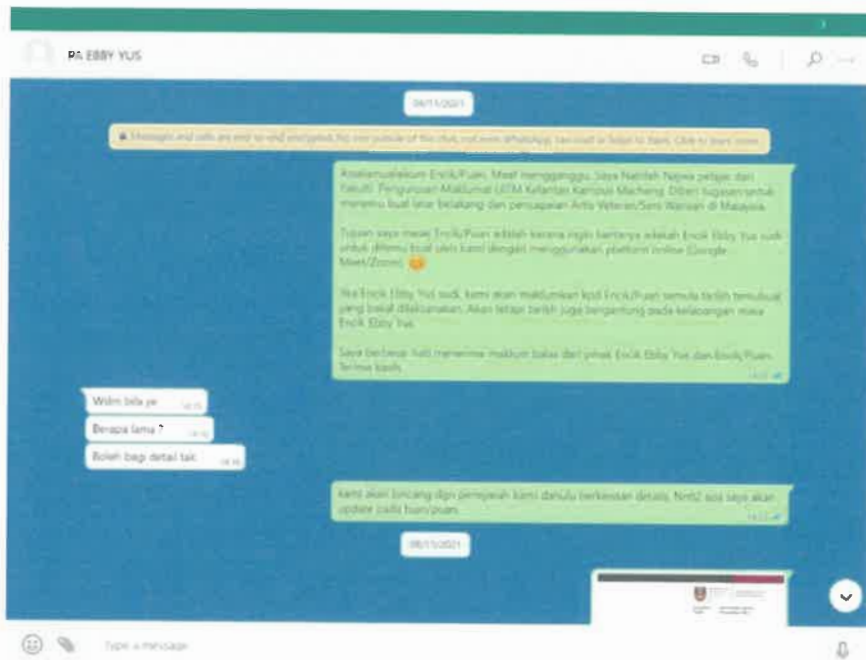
PA EBBY YUS

04/11/2021

🔒 Messages and calls are end-to-end encrypted. No one outside of this chat, not even WhatsApp, can read or listen to them. Click to learn more.

Assalamualaikum Encik/Puan. Maaf mengganggu. Saya Natifah Najwa pelajar dari Fakulti Pengurusan Maklumat UiTM Kelantan Kampus Machang. Diberi tugasan untuk menemu bual latar belakang dan pencapaian Artis Veteran/Seni Warisan di Malaysia.

Tujuan saya mesej Encik/Puan adalah kerana ingin bertanya adakah Encik Ebby Yus sudi untuk ditemu bual oleh kami dengan menggunakan platform online (Google Meet/Zoom). 😊

Jika Encik Ebby Yus sudi, kami akan maklumkan kpd Encik/Puan semula tarikh temubual yang bakal dilaksanakan. Akan tetapi tarikh juga bergantung pada kelapangan masa Encik Ebby Yus.

Saya berbesar hati menerima maklum balas dari pihak Encik Ebby Yus dan Encik/Puan. Terima kasih.

Wslm bila ye

Berapa lama ?

Boleh bagi detail tak

kami akan bincang dgn pensyarah kami dahulu berkenaan details. Nnti2 apa saya akan update pada tuan/puan.

08/11/2021

Type a message